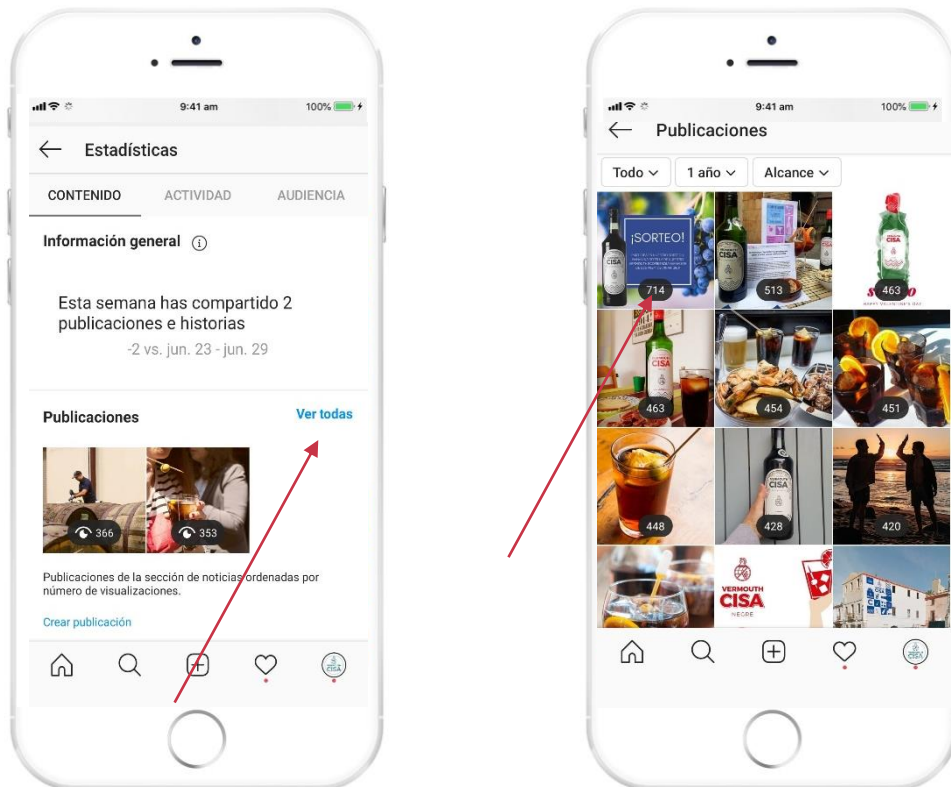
9:41 am
100%

Estadísticas

CONTENIDO
ACTIVIDAD
AUDIENCIA

Información general

Esta semana has compartido 2 publicaciones e historias
-2 vs. jun. 23 - jun. 29

Publicaciones
Ver todas

366
353

Publicaciones de la sección de noticias ordenadas por número de visualizaciones.

Crear publicación

9:41 am
100%

Publicaciones

Todo
1 año
Alcance

¡SORTEO!
714
CISA
513
CISA
463
CISA
463
454
451
448
CISA
428
420
VERMOUTH CISA